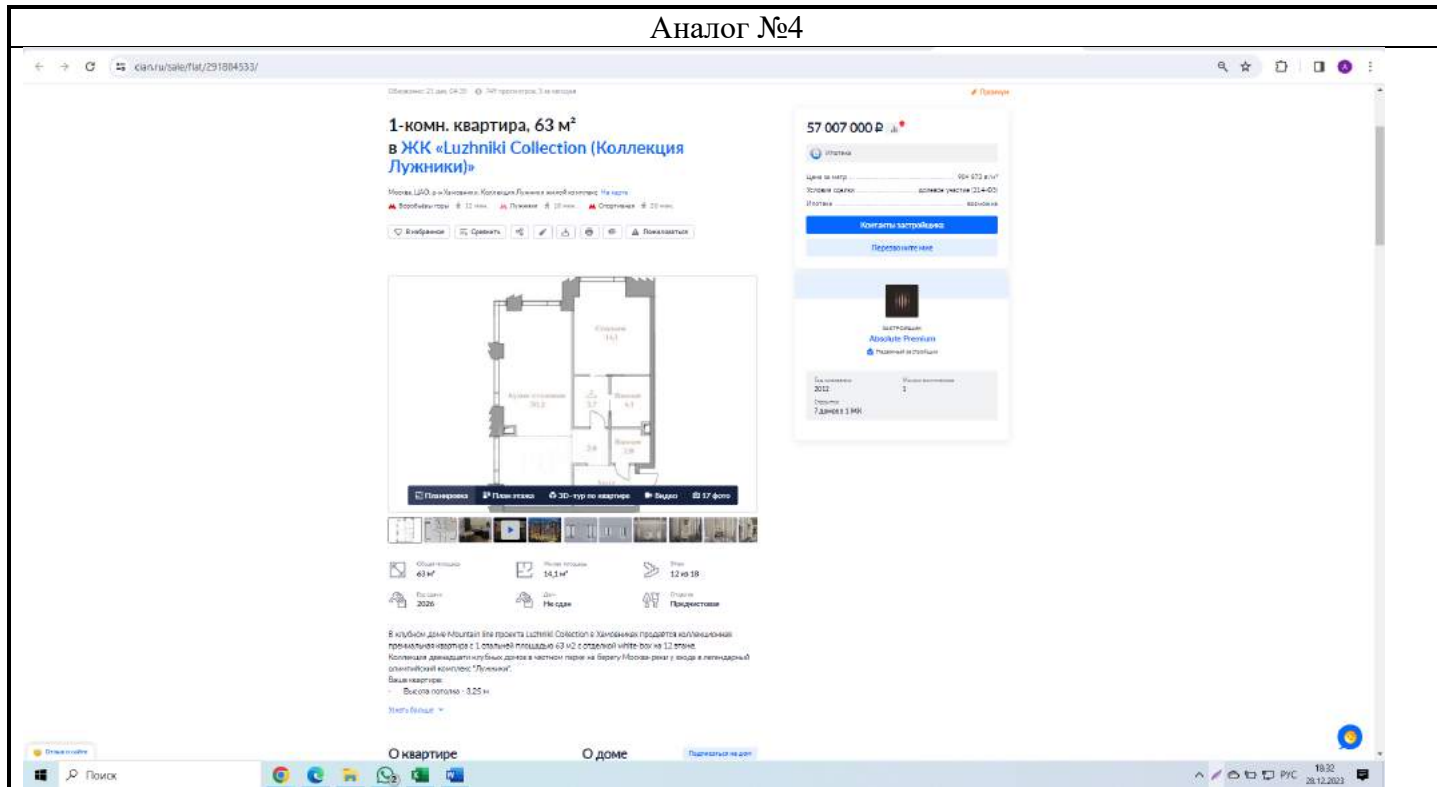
Аналог №4

cian.ru/sale/flat/291884533/

1-комн. квартира, 63 м²
в ЖК «Luzhniki Collection (Коллекция Лужники)»

Москва, ЦАО, р-н Хамовники, Коллекция Лужники жилой комплекс На карте
Воробьевы горы · Лужники · Спортивная

Избранное | Сравнить | Пожаловаться

57 007 000 ₽

Ипотека

Цена за метр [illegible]
Условия сделки долевое участие (214-ФЗ)
Ипотека возможна

Контакты застройщика
Перезвоните мне

ЗАСТРОЙЩИК
Absolute Premium
Надежный застройщик

2012
1
7 домов в 1 ЖК

Планировка | План этажа | 3D-тур по квартире | Видео | 17 фото

Общая площадь 63 м²
Жилая площадь 14,1 м²
Этаж 12 из 18
Год сдачи 2026
Дом Не сдан
Отделка Предчистовая

В клубном доме Mountain line проекта Luzhniki Collection в Хамовниках продается коллекционная премиальная квартира с 1 спальней площадью 63 м2 с отделкой white-box на 12 этаже.
Коллекция двенадцати клубных домов в частном парке на берегу Москвы-реки у входа в легендарный олимпийский комплекс "Лужники".
Ваша квартира:
- Высота потолков - 3,25 м
Узнать больше

О квартире
О доме

Поиск
РУС 18:32 28.12.2023